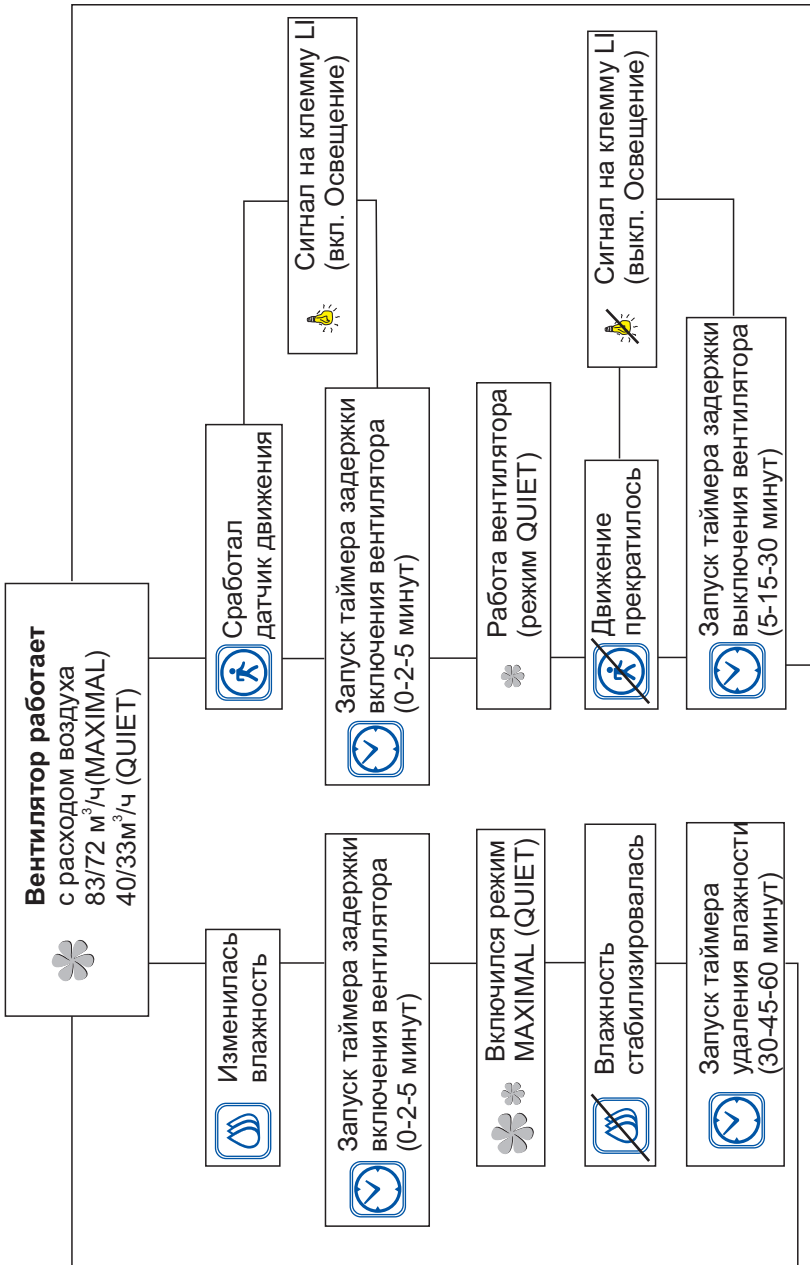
**Вентилятор работает**
с расходом воздуха
83/72 м$^3$/ч(MAXIMAL)
40/33м$^3$/ч (QUIET)

Сработал датчик движения

Сигнал на клемму LI
(вкл. Освещение)

Запуск таймера задержки включения вентилятора
(0-2-5 минут)

Работа вентилятора
(режим QUIET)

Движение прекратилось

Сигнал на клемму LI
(выкл. Освещение)

Запуск таймера задержки выключения вентилятора
(5-15-30 минут)

Изменилась влажность

Запуск таймера задержки включения вентилятора
(0-2-5 минут)

Включился режим
MAXIMAL (QUIET)

Влажность стабилизировалась

Запуск таймера удаления влажности
(30-45-60 минут)